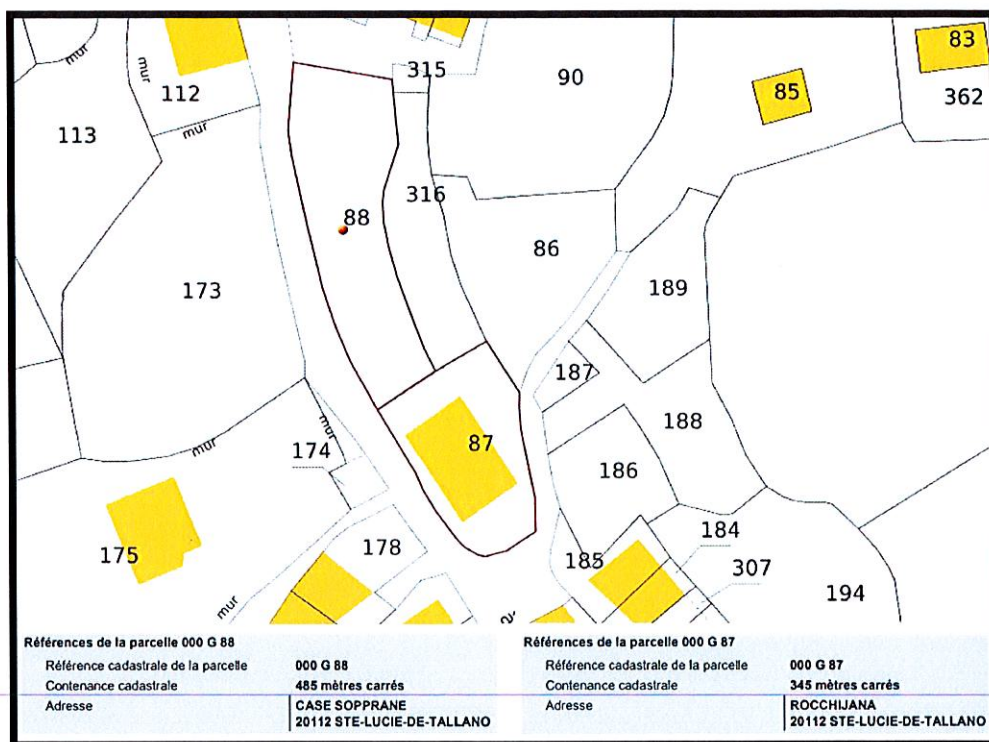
mur
mur
112
315
90
83
85
362
113
mur
316
88
86
173
189
187
188
mur
mur
174
87
186
175
178
184
185
307
194
mur

Références de la parcelle 000 G 88

| | |
|---|---|
| Référence cadastrale de la parcelle | 000 G 88 |
| Contenance cadastrale | 485 mètres carrés |
| Adresse | CASE SOPPRANE 20112 STE-LUCIE-DE-TALLANO |

Références de la parcelle 000 G 87

| | |
|---|---|
| Référence cadastrale de la parcelle | 000 G 87 |
| Contenance cadastrale | 345 mètres carrés |
| Adresse | ROCCHIJANA 20112 STE-LUCIE-DE-TALLANO |